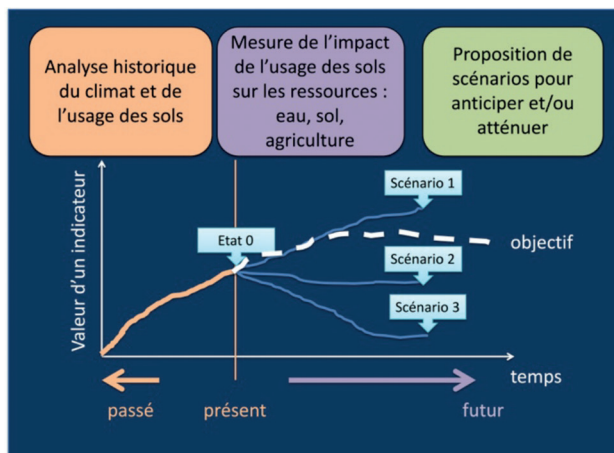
Analyse historique du climat et de l'usage des sols

Mesure de l'impact de l'usage des sols sur les ressources : eau, sol, agriculture

Proposition de scénarios pour anticiper et/ou atténuer

Valeur d'un indicateur

Scénario 1

Etat 0

objectif

Scénario 2

Scénario 3

temps

passé

présent

futur